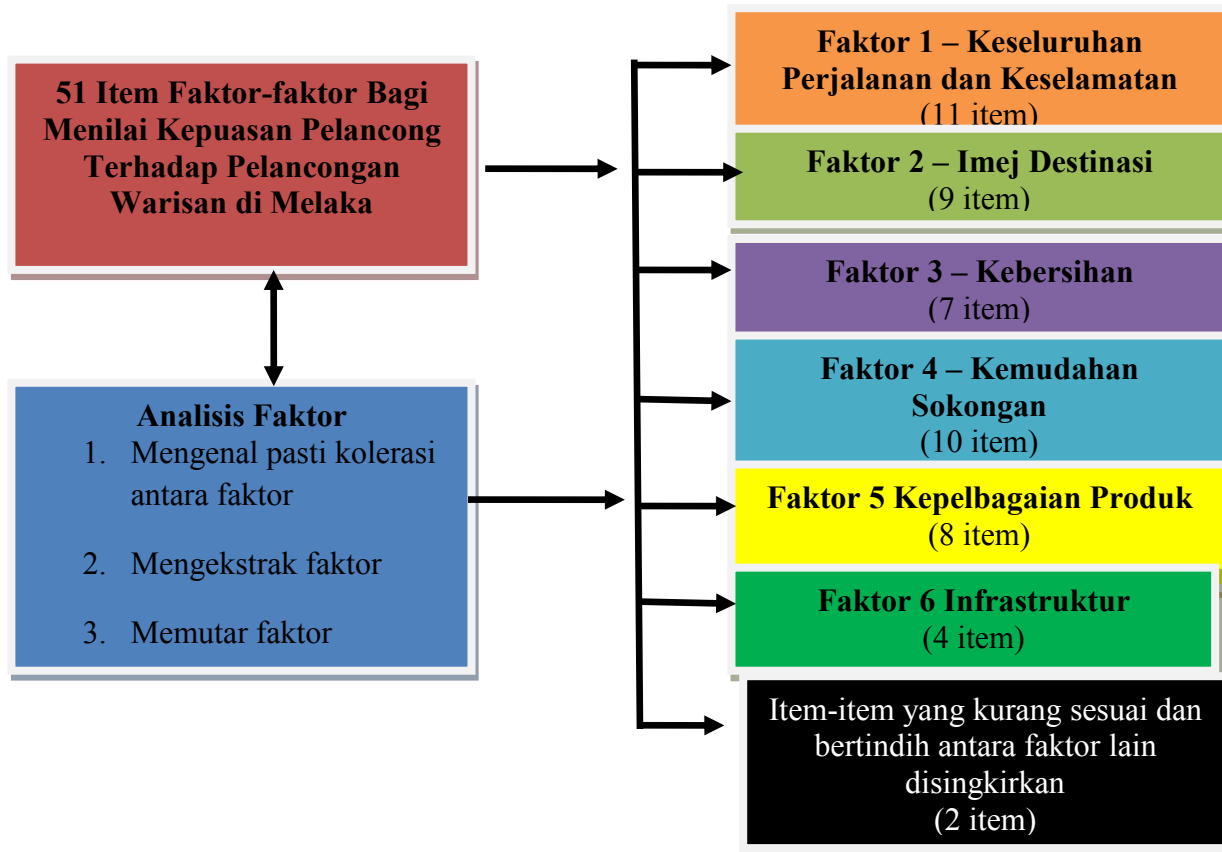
51 Item Faktor-faktor Bagi Menilai Kepuasan Pelancong Terhadap Pelancongan Warisan di Melaka

Analisis Faktor
1. Mengenal pasti kolerasi antara faktor
2. Mengekstrak faktor
3. Memutar faktor

Faktor 1 – Keseluruhan Perjalanan dan Keselamatan (11 item)

Faktor 2 – Imej Destinasi (9 item)

Faktor 3 – Kebersihan (7 item)

Faktor 4 – Kemudahan Sokongan (10 item)

Faktor 5 Kepelbagaian Produk (8 item)

Faktor 6 Infrastruktur (4 item)

Item-item yang kurang sesuai dan bertindih antara faktor lain disingkirkan (2 item)